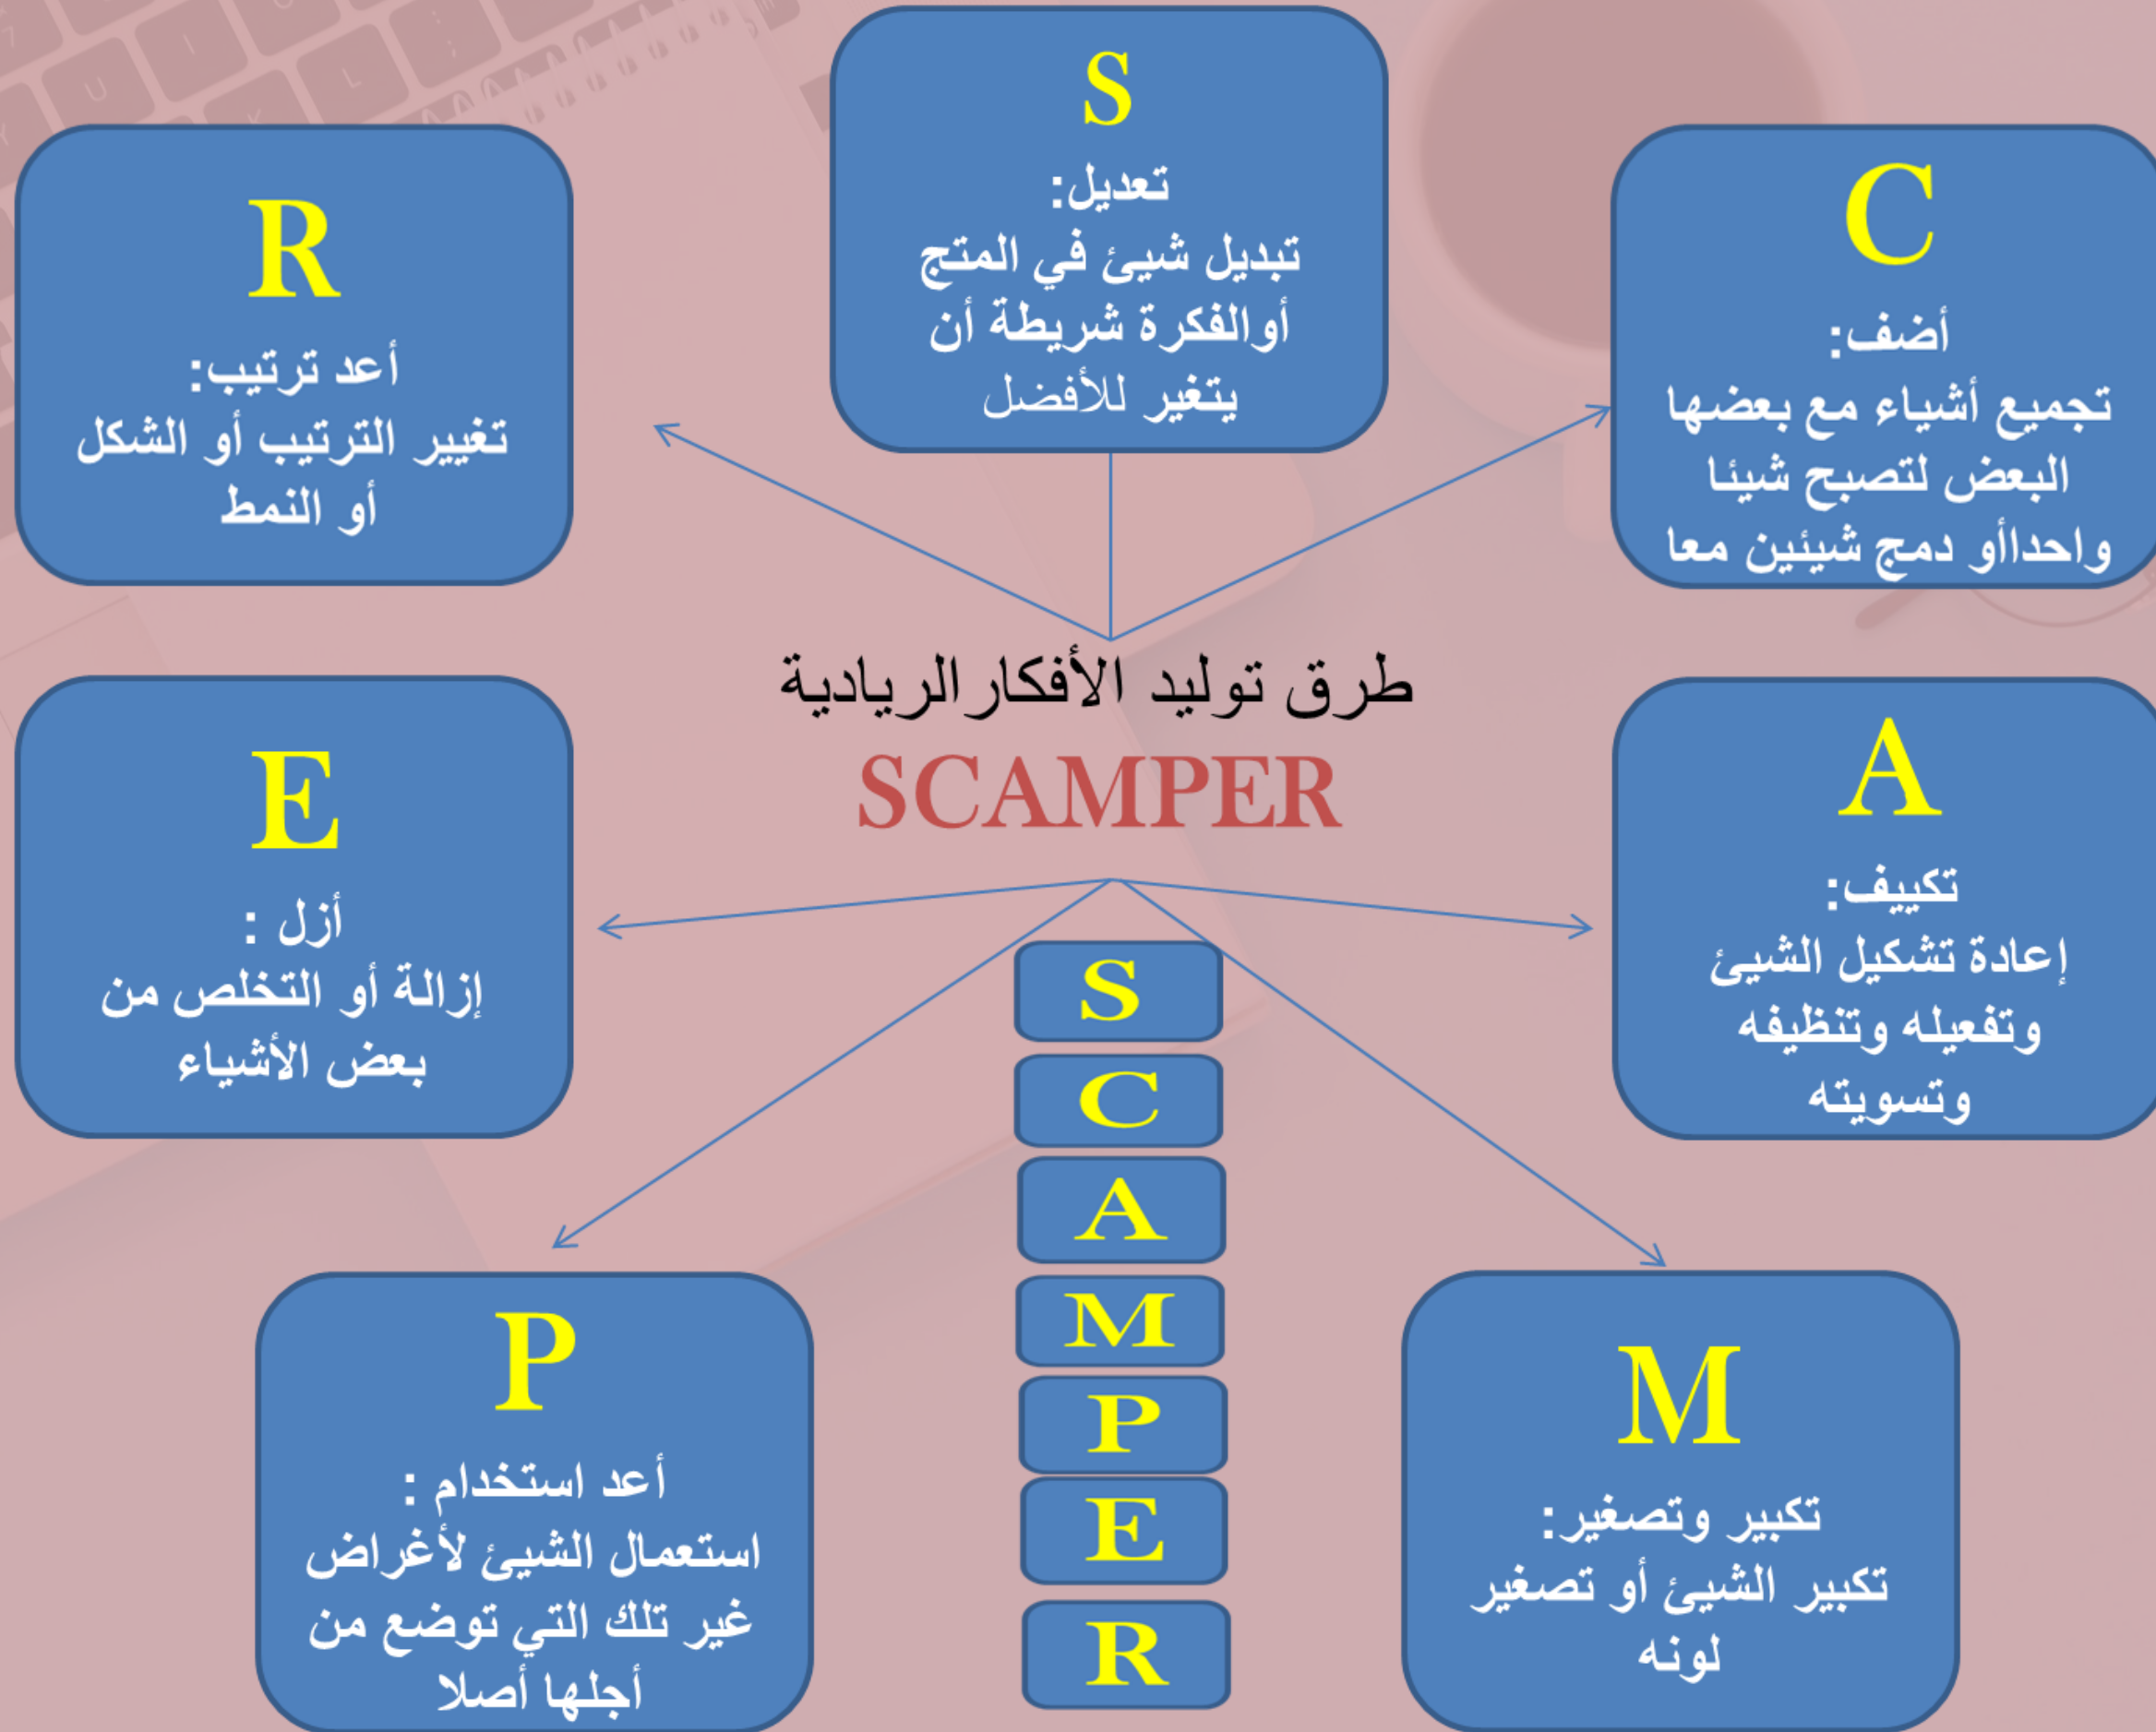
S
تعديل:
تبديل شيئ في المتج أوالفكرة شريطة أن يتغير للأفضل

C
أضف:
تجميع أشياء مع بعضها البعض لتصبح شيئا واحداأو دمج شيئين معا

R
أعد ترتيب:
تغيير الترتيب أو الشكل أو النمط

طرق توليد الأفكار الريادية
SCAMPER

A
تكييف:
إعادة تشكيل الشيئ وتفعيله وتنظيفه وتسويته

E
أزل :
إزالة أو التخلص من بعض الأشياء

S
C
A
M
P
E
R

M
تكبير وتصغير:
تكبير الشيئ أو تصغير لونه

P
أعد استخدام :
استعمال الشيئ لأغراض غير تلك التي توضع من أجلها أصلا